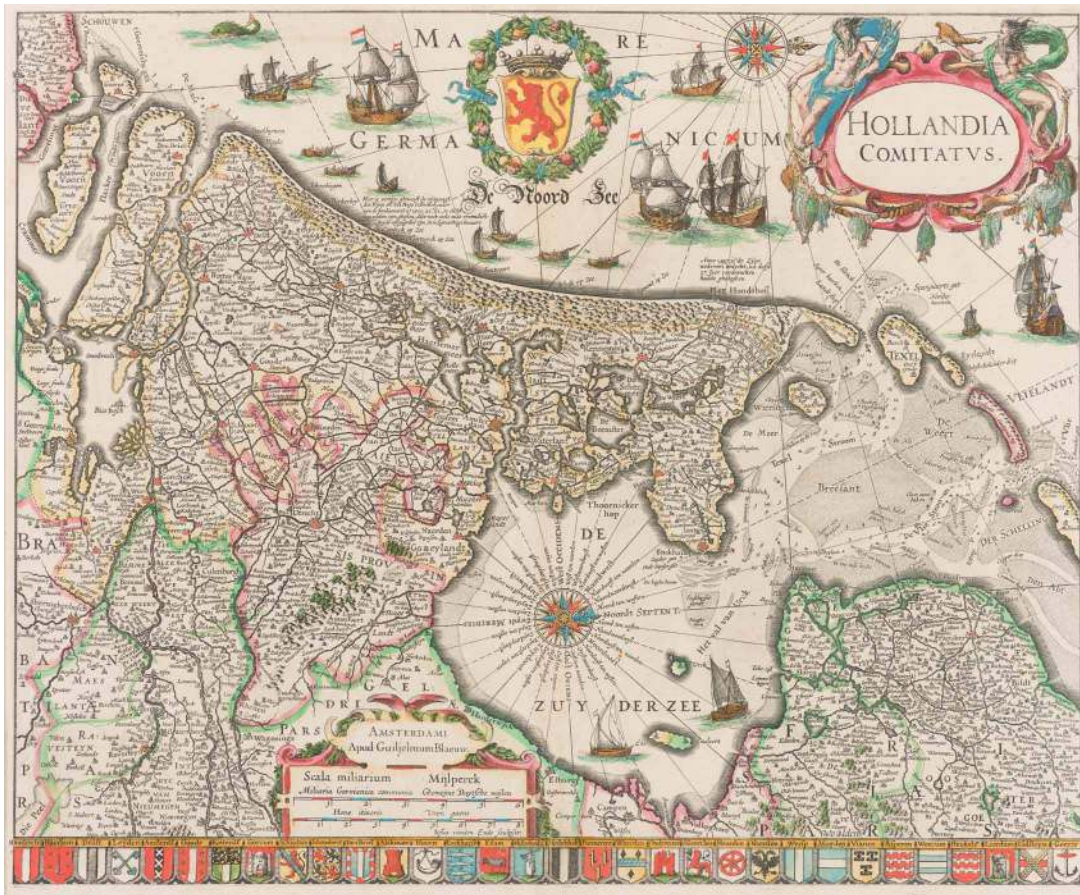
HOLLANDIA COMITATUS.

MARE GERMANICUM

De Noord Zee

SCHOUWEN

TEXEL

VLIELANDT

DER SCHELLING

De Weert

Breesant

Texel

De Meer

Waterland

Thoornicker hop

DE

ZUYDER ZEE

Noordt SEPTENT.

Het vall van Vrek

BRA

BA TA

MAES

RA

PARS DRI GELR

SIS PROV

Gooyland

AMSTERDAMI
Apud Guiljelmum Blaeuw.

Scala miliarium
Mylperck

Miliaria Germanica communia
Gemeyne Duytsche mylen

Horae itineris
Vren gaens

F R I S

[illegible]